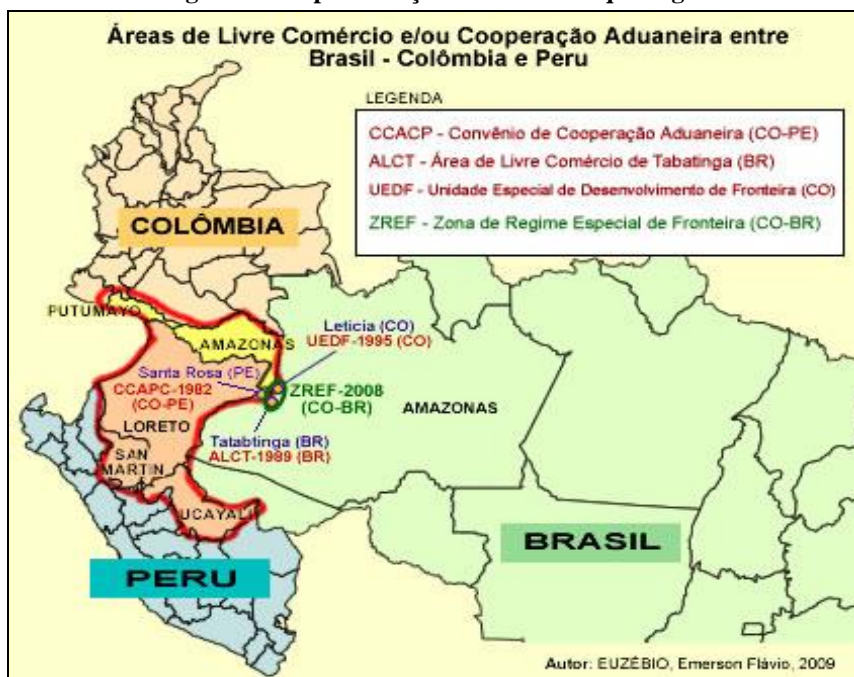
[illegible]

Áreas de Livre Comércio e/ou Cooperação Aduaneira entre Brasil - Colômbia e Peru

LEGENDA

CCACP - Convênio de Cooperação Aduaneira (CO-PE)

ALCT - Área de Livre Comércio de Tabatinga (BR)

UEDF - Unidade Especial de Desenvolvimento de Fronteira (CO)

ZREF - Zona de Regime Especial de Fronteira (CO-BR)

COLÔMBIA

PUTUMAYO

AMAZONAS

Leticia (CO)
UEDF-1995 (CO)

Santa Rosa (PE)

CCAPC-1982 (CO-PE)

ZREF-2008 (CO-BR)

AMAZONAS

LORETO

Tatabtinga (BR)
ALCT-1989 (BR)

SAN MARTIN

UCAYALI

BRASIL

PERU

Autor: EUZÉBIO, Emerson Flávio, 2009